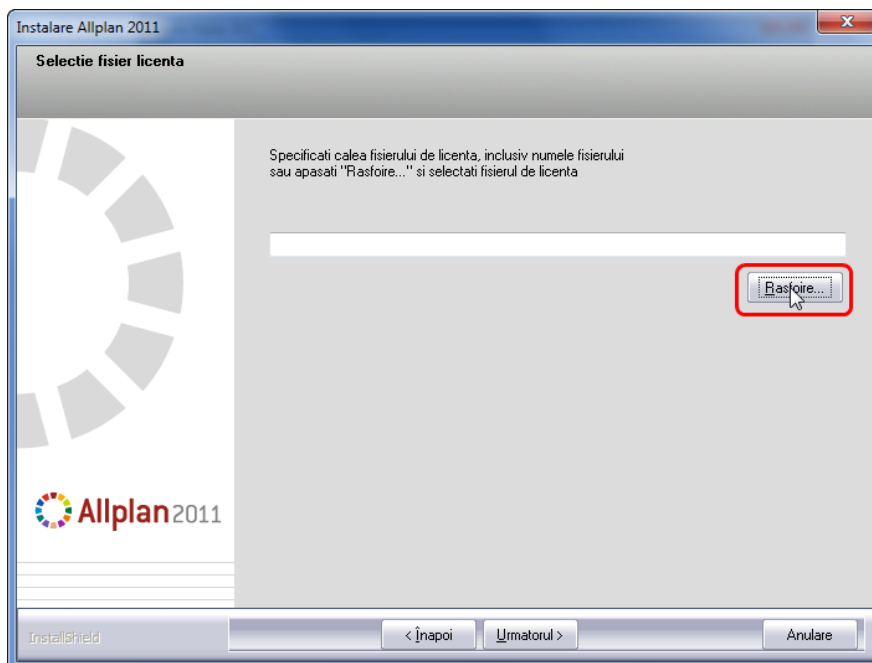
Instalare Allplan 2011

Selectie fisier licenta

Specificati calea fisierului de licenta, inclusiv numele fisierului sau apasati "Rasfoire..." si selectati fisierul de licenta

Rasfoire...

Allplan2011

InstallShield

< Înapoi

Urmatorul >

Anulare